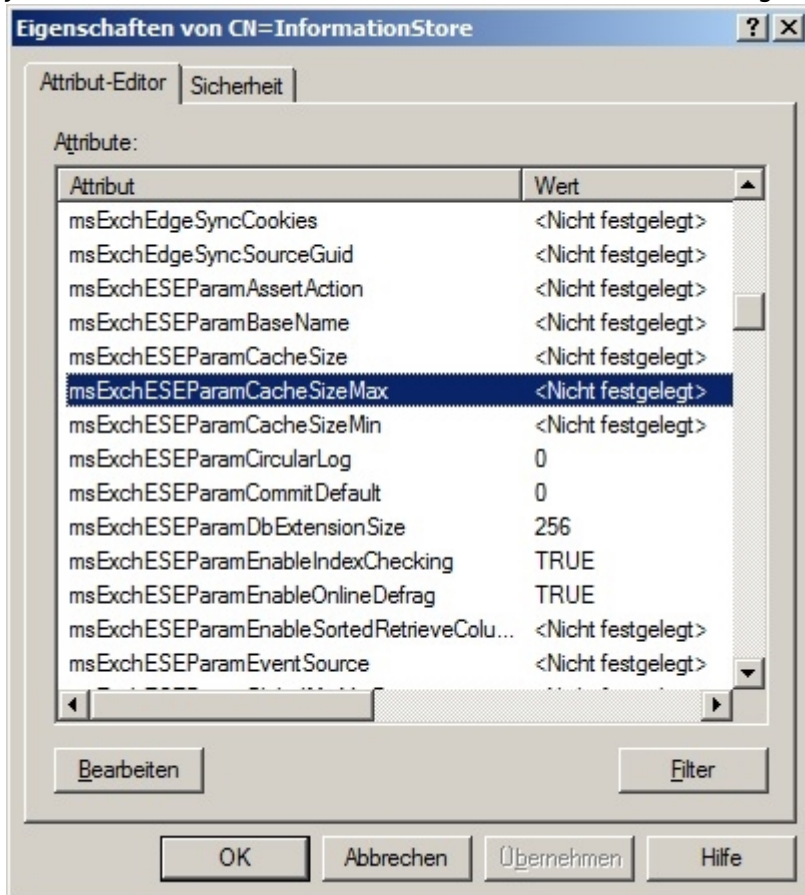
Eigenschaften von CN=InformationStore

?

Attribut-Editor | Sicherheit

Attribute:

| Attribut | Wert |
|---|---|
| msExchEdgeSyncCookies | <Nicht festgelegt> |
| msExchEdgeSyncSourceGuid | <Nicht festgelegt> |
| msExchESEParamAssertAction | <Nicht festgelegt> |
| msExchESEParamBaseName | <Nicht festgelegt> |
| msExchESEParamCacheSize | <Nicht festgelegt> |
| msExchESEParamCacheSizeMax | <Nicht festgelegt> |
| msExchESEParamCacheSizeMin | <Nicht festgelegt> |
| msExchESEParamCircularLog | 0 |
| msExchESEParamCommitDefault | 0 |
| msExchESEParamDbExtensionSize | 256 |
| msExchESEParamEnableIndexChecking | TRUE |
| msExchESEParamEnableOnlineDefrag | TRUE |
| msExchESEParamEnableSortedRetrieveColu... | <Nicht festgelegt> |
| msExchESEParamEventSource | <Nicht festgelegt> |
| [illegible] | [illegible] |

Bearbeiten

Filter

OK

Abbrechen

Übernehmen

Hilfe